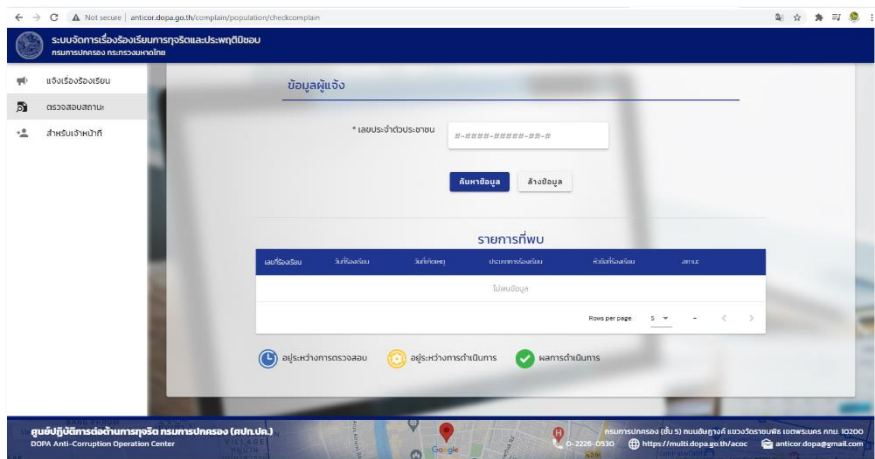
Not secure | anticor.dopa.go.th/complain/population/checkcomplain

ระบบจัดการเรื่องร้องเรียนการทุจริตและประพฤติมิชอบ
กรมการปกครอง กระทรวงมหาดไทย

แจ้งเรื่องร้องเรียน
ตรวจสอบสถานะ
สำหรับเจ้าหน้าที่

ข้อมูลผู้แจ้ง

* เลขประจำตัวประชาชน #-####-#####-##-#

ค้นหาข้อมูล ล้างข้อมูล

รายการที่พบ

| เลขที่ร้องเรียน | วันที่ร้องเรียน | วันที่เกิดเหตุ | ประเภทการร้องเรียน | หัวข้อที่ร้องเรียน | สถานะ |
|---|---|---|---|---|---|
| ไม่พบข้อมูล | | | | | |

Rows per page: 5 - - < >

อยู่ระหว่างการตรวจสอบ อยู่ระหว่างการดำเนินการ ผลการดำเนินการ

ศูนย์ปฏิบัติการต่อต้านการทุจริต กรมการปกครอง (ศปท.ปค.)
DOPA Anti-Corruption Operation Center

กรมการปกครอง (ชั้น 5) ถนนอัษฎางค์ แขวงวัดราชบพิธ เขตพระนคร กทม. 10200
0-2226-0530 https://multi.dopa.go.th/acoc anticor.dopa@gmail.com